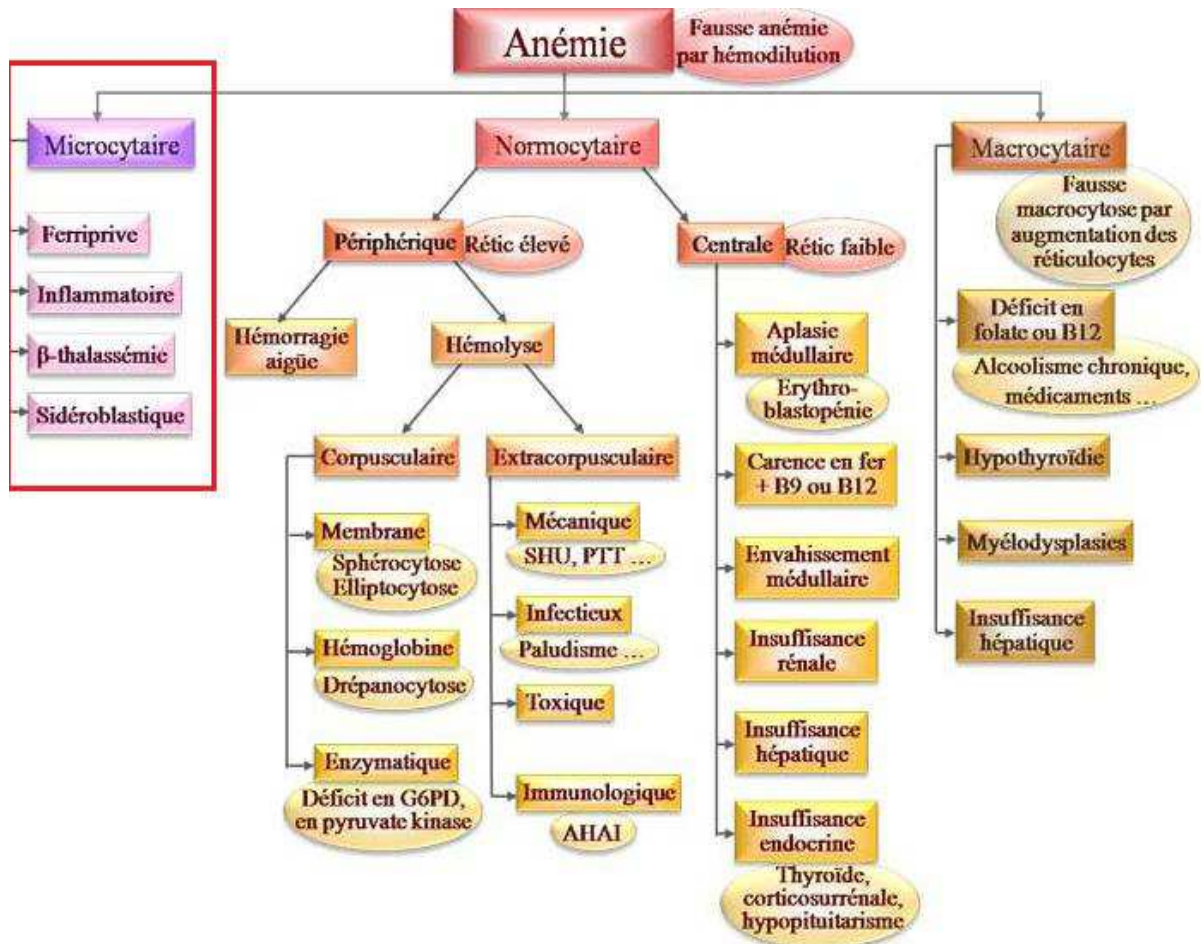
Anémie
Fausse anémie par hémodilution

Microcytaire
Ferriprive
Inflammatoire
β-thalassémie
Sidéroblastique

Normocytaire
Périphérique
Rétic élevé
Hémorragie aigüe
Hémolyse
Corpusculaire
Membrane
Sphérocytose Elliptocytose
Hémoglobine
Drépanocytose
Enzymatique
Déficit en G6PD, en pyruvate kinase
Extracorpusculaire
Mécanique
SHU, PTT …
Infectieux
Paludisme …
Toxique
Immunologique
AHAI

Centrale
Rétic faible
Aplasie médullaire
Erythroblastopénie
Carence en fer + B9 ou B12
Envahissement médullaire
Insuffisance rénale
Insuffisance hépatique
Insuffisance endocrine
Thyroïde, corticosurrénale, hypopituitarisme

Macrocytaire
Fausse macrocytose par augmentation des réticulocytes
Déficit en folate ou B12
Alcoolisme chronique, médicaments …
Hypothyroïdie
Myélodysplasies
Insuffisance hépatique